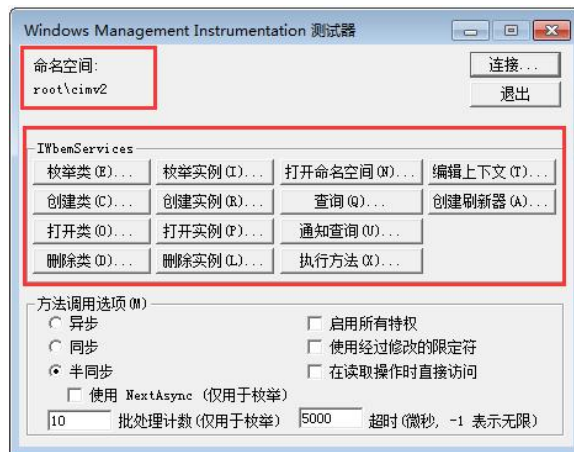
Windows Management Instrumentation 测试器

命名空间:
root\cimv2

连接...
退出

IWbemServices

| | | | |
|---|---|---|---|
| 枚举类(E)... | 枚举实例(I)... | 打开命名空间(N)... | 编辑上下文(T)... |
| 创建类(C)... | 创建实例(R)... | 查询(Q)... | 创建刷新器(A)... |
| 打开类(O)... | 打开实例(P)... | 通知查询(U)... | |
| 删除类(D)... | 删除实例(L)... | 执行方法(X)... | |

方法调用选项(M)
异步
同步
半同步
使用 NextAsync (仅用于枚举)
启用所有特权
使用经过修改的限定符
在读取操作时直接访问
10 批处理计数(仅用于枚举)
5000 超时(微秒, -1 表示无限)